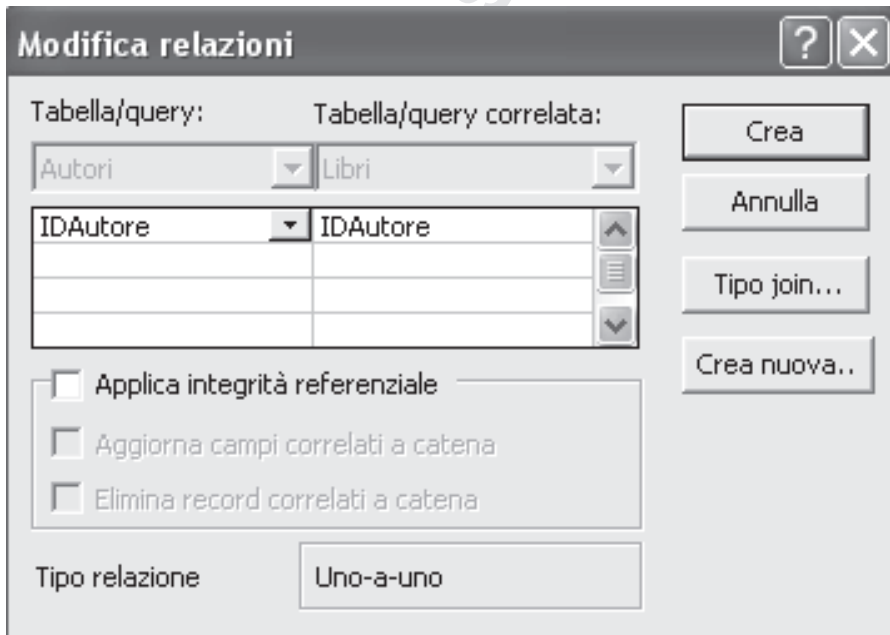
Modifica relazioni

Tabella/query:
Autori

Tabella/query correlata:
Libri

| IDAutore | IDAutore |
|---|---|
| | |
| | |
| | |

Applica integrità referenziale

Aggiorna campi correlati a catena

Elimina record correlati a catena

Tipo relazione

Uno-a-uno

Crea

Annulla

Tipo join...

Crea nuova..